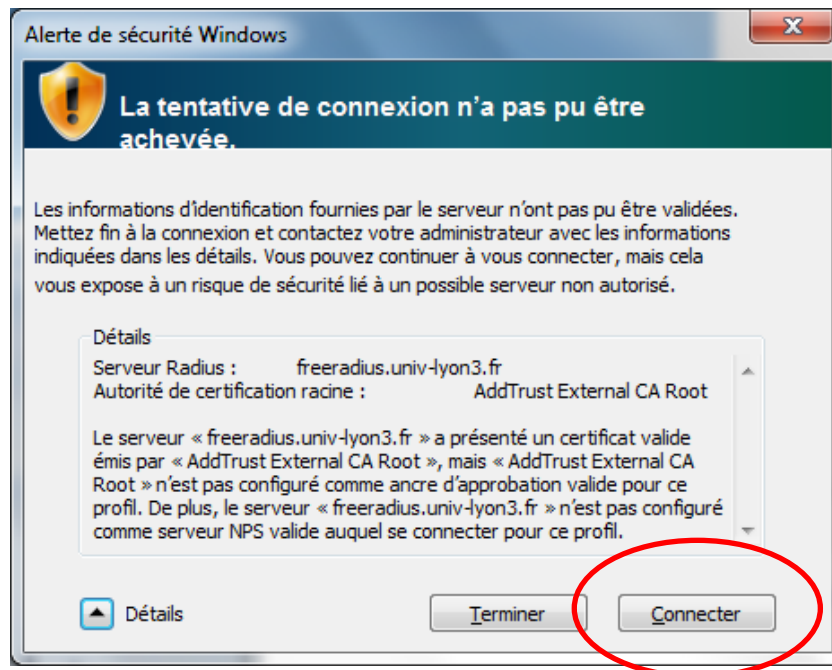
Alerte de sécurité Windows

La tentative de connexion n'a pas pu être achevée.

Les informations d'identification fournies par le serveur n'ont pas pu être validées. Mettez fin à la connexion et contactez votre administrateur avec les informations indiquées dans les détails. Vous pouvez continuer à vous connecter, mais cela vous expose à un risque de sécurité lié à un possible serveur non autorisé.

Détails

Serveur Radius : freeradius.univ-lyon3.fr
Autorité de certification racine : AddTrust External CA Root

Le serveur « freeradius.univ-lyon3.fr » a présenté un certificat valide émis par « AddTrust External CA Root », mais « AddTrust External CA Root » n'est pas configuré comme ancre d'approbation valide pour ce profil. De plus, le serveur « freeradius.univ-lyon3.fr » n'est pas configuré comme serveur NPS valide auquel se connecter pour ce profil.

Détails

Terminer

Connecter